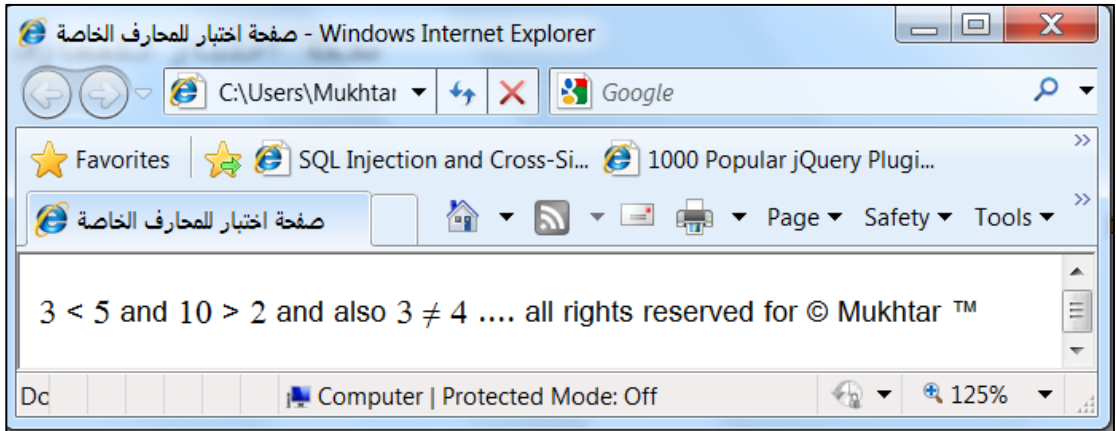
صفحة اختبار للمحارف الخاصة - Windows Internet Explorer

C:\Users\Mukhtar

Google

Favorites

SQL Injection and Cross-Si...

1000 Popular jQuery Plugi...

صفحة اختبار للمحارف الخاصة

Page ▾ Safety ▾ Tools ▾

$3 < 5$ and $10 > 2$ and also $3 \neq 4$ .... all rights reserved for © Mukhtar ™

Dc

Computer | Protected Mode: Off

125%